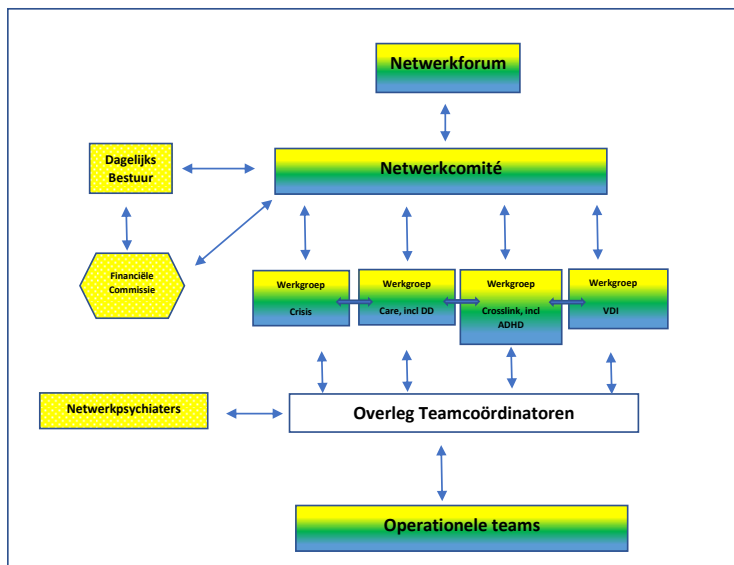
Netwerkforum

Dagelijks Bestuur

Netwerkcomité

Financiële Commissie

Werkgroep Crisis

Werkgroep Care, incl DD

Werkgroep Crosslink, incl ADHD

Werkgroep VDI

Netwerkpsychiaters

Overleg Teamcoördinatoren

Operationele teams